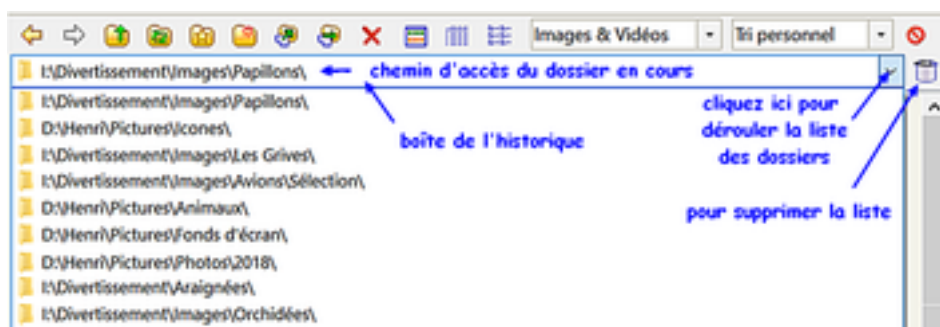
Images & Vidéos
Tri personnel

I:\Divertissement\Images\Papillons\ chemin d'accès du dossier en cours

I:\Divertissement\Images\Papillons\
D:\Henri\Pictures\Icones\
I:\Divertissement\Images\Les Grives\
I:\Divertissement\Images\Avions\Sélection\
D:\Henri\Pictures\Animaux\
D:\Henri\Pictures\Fonds d'écran\
D:\Henri\Pictures\Photos\2018\
I:\Divertissement\Araignées\
I:\Divertissement\Images\Orchidées\

boîte de l'historique

cliquez ici pour dérouler la liste des dossiers

pour supprimer la liste